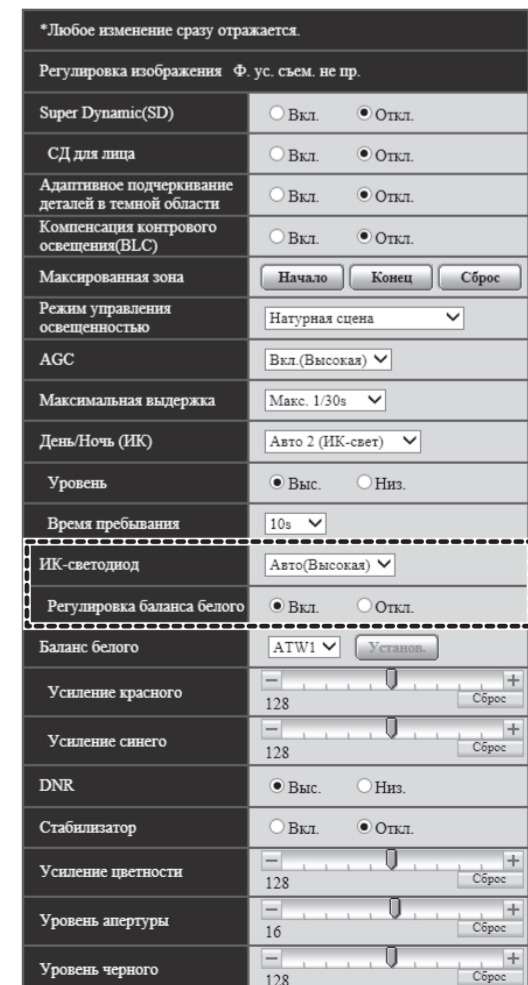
*Любое изменение сразу отражается.

Регулировка изображения Ф. ус. съем. не пр.

| | |
|---|---|
| Super Dynamic(SD) | Вкл. Откл. |
| СД для лица | Вкл. Откл. |
| Адаптивное подчеркивание деталей в темной области | Вкл. Откл. |
| Компенсация контрового освещения(BLC) | Вкл. Откл. |
| Максированная зона | Начало Конец Сброс |
| Режим управления освещенностью | Натурная сцена |
| AGC | Вкл.(Высокая) |
| Максимальная выдержка | Макс. 1/30s |
| День/Ночь (ИК) | Авто 2 (ИК-свет) |
| Уровень | Выс. Низ. |
| Время пребывания | 10s |
| ИК-светодиод | Авто(Высокая) |
| Регулировка баланса белого | Вкл. Откл. |
| Баланс белого | ATW1 Установ. |
| Усиление красного | − + 128 Сброс |
| Усиление синего | − + 128 Сброс |
| DNR | Выс. Низ. |
| Стабилизатор | Вкл. Откл. |
| Усиление цветности | − + 128 Сброс |
| Уровень апертуры | − + 16 Сброс |
| Уровень черного | − + 128 Сброс |